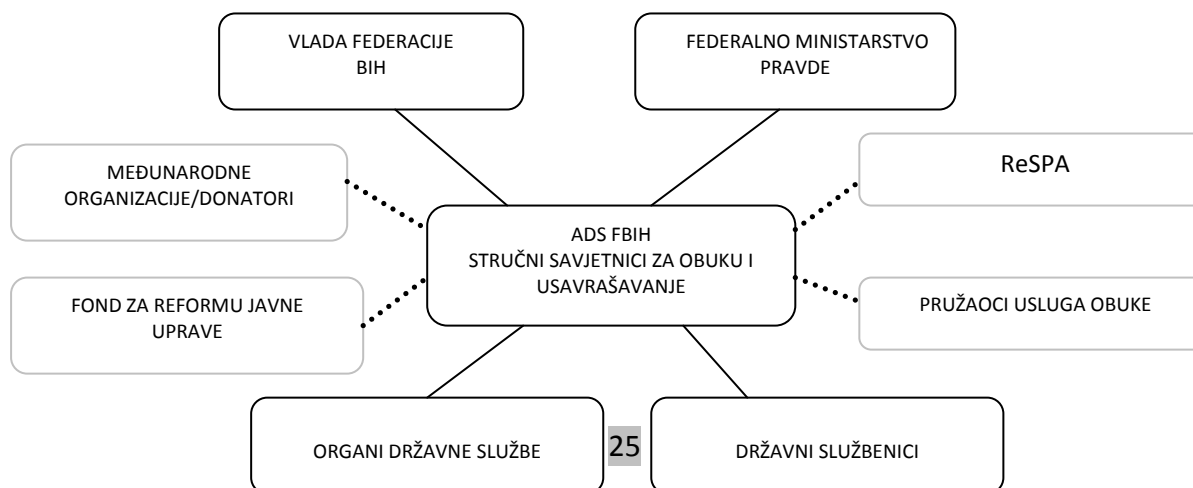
VLADA FEDERACIJE BIH

FEDERALNO MINISTARSTVO PRAVDE

MEĐUNARODNE ORGANIZACIJE/DONATORI

ReSPA

ADS FBIH
STRUČNI SAVJETNICI ZA OBUKU I USAVRAŠAVANJE

FOND ZA REFORMU JAVNE UPRAVE

PRUŽAOCI USLUGA OBUKE

ORGANI DRŽAVNE SLUŽBE

25

DRŽAVNI SLUŽBENICI